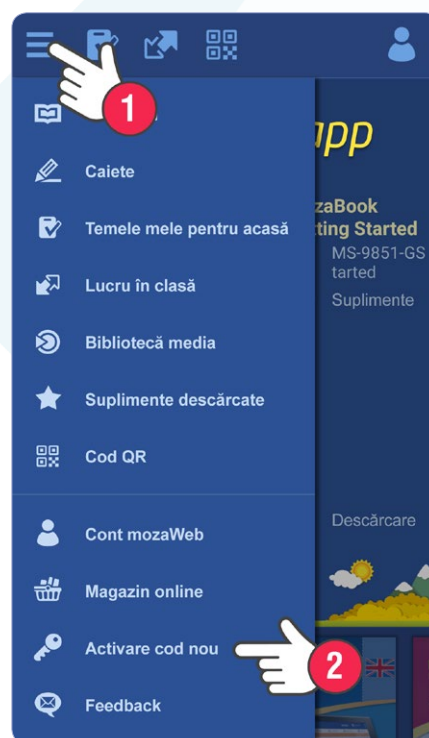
1

Caiete

Temele mele pentru acasă

Lucru în clasă

Bibliotecă media

Suplimente descărcate

Cod QR

Cont mozaWeb

Magazin online

Activare cod nou

Feedback

app

zaBook
ting Started
MS-9851-GS
tarted
Suplimente

Descărcare

2